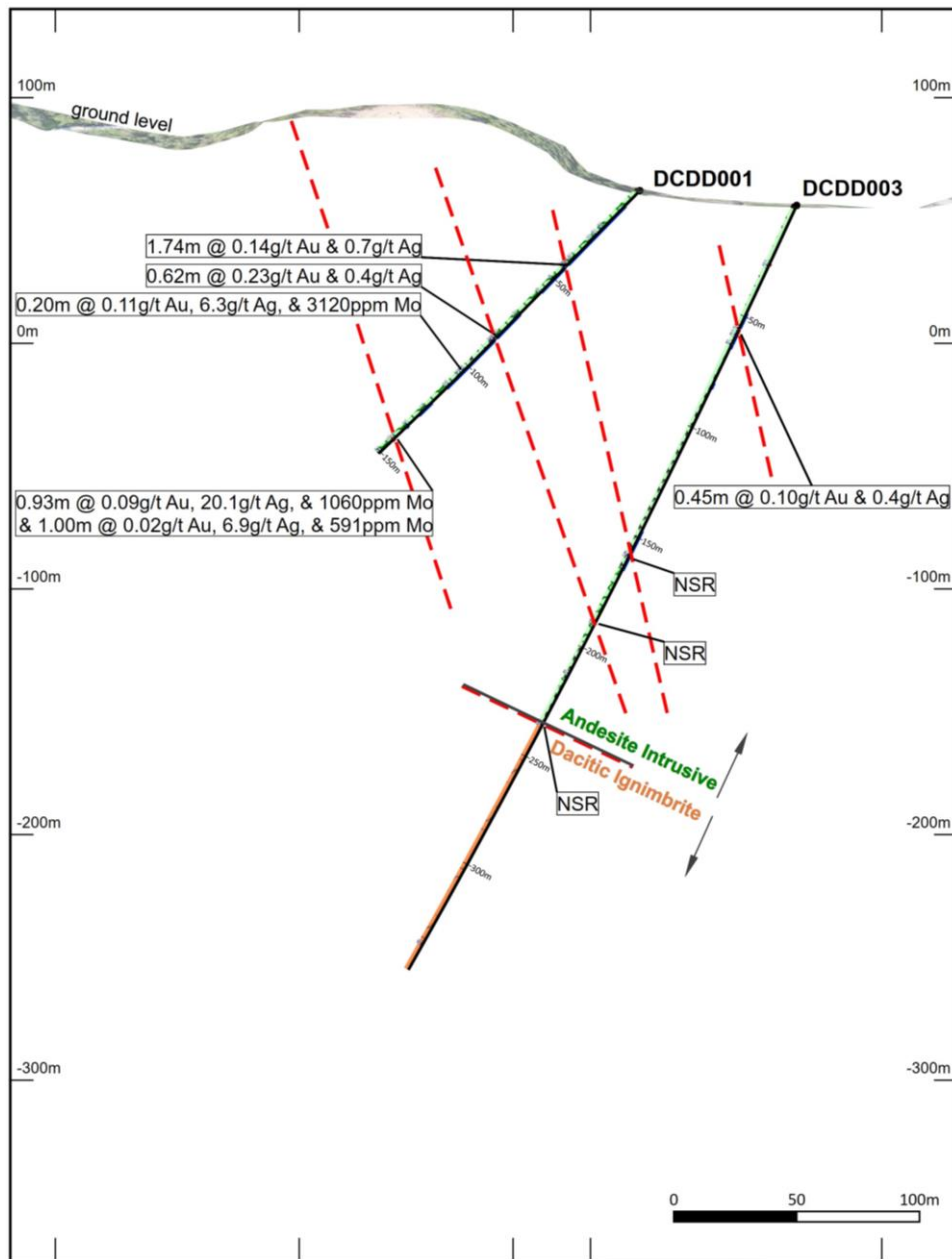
100m

100m

ground level

DCDD001

DCDD003

1.74m @ 0.14g/t Au & 0.7g/t Ag

0.62m @ 0.23g/t Au & 0.4g/t Ag

0.20m @ 0.11g/t Au, 6.3g/t Ag, & 3120ppm Mo

50m

50m

0m

0m

100m

100m

150m

0.93m @ 0.09g/t Au, 20.1g/t Ag, & 1060ppm Mo
& 1.00m @ 0.02g/t Au, 6.9g/t Ag, & 591ppm Mo

0.45m @ 0.10g/t Au & 0.4g/t Ag

150m

NSR

-100m

-100m

200m

NSR

Andesite Intrusive

Dacitic Ignimbrite

250m

NSR

-200m

-200m

300m

-300m

-300m

0

50

100m